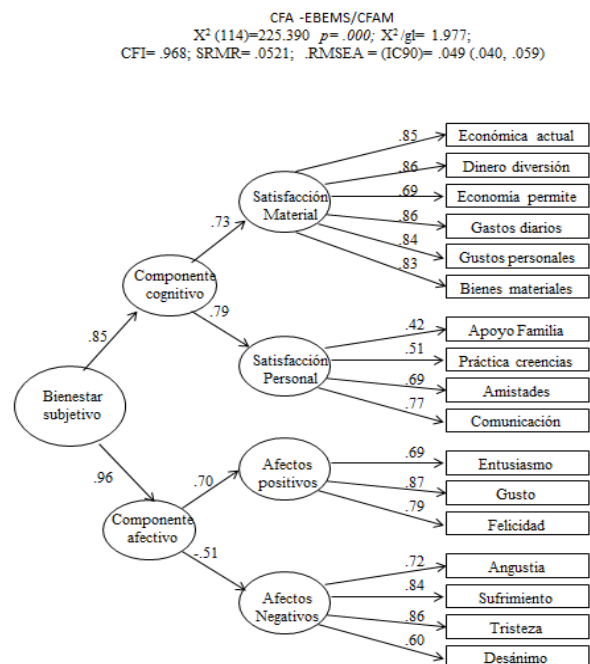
CFA -EBEMS/CFAM
$X^2$ (114)=225.390 *p= .000;* $X^2$/gl= 1.977;
CFI= .968; SRMR= .0521; .RMSEA = (IC90)= .049 (.040, .059)

Bienestar subjetivo

.85

Componente cognitivo

.73

Satisfacción Material

.85
Económica actual
.86
Dinero diversión
.69
Economía permite
.86
Gastos diarios
.84
Gustos personales
.83
Bienes materiales

.79

Satisfacción Personal

.42
Apoyo Familia
.51
Práctica creencias
.69
Amistades
.77
Comunicación

.96

Componente afectivo

.70

Afectos positivos

.69
Entusiasmo
.87
Gusto
.79
Felicidad

-.51

Afectos Negativos

.72
Angustia
.84
Sufrimiento
.86
Tristeza
.60
Desánimo